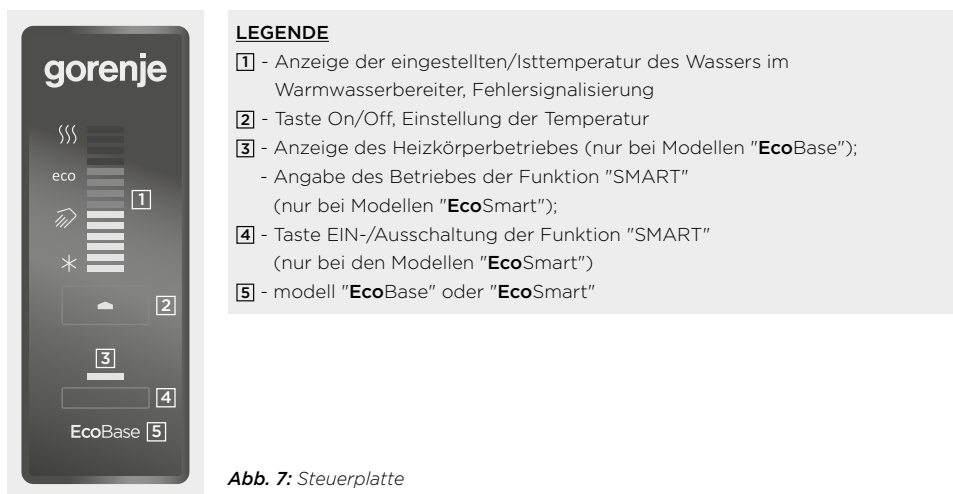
gorenje

eco

1

2

3

4

EcoBase 5

LEGENDE

1 - Anzeige der eingestellten/Isttemperatur des Wassers im Warmwasserbereiter, Fehlersignalisierung

2 - Taste On/Off, Einstellung der Temperatur

3 - Anzeige des Heizkörperbetriebes (nur bei Modellen "**Eco**Base");
- Angabe des Betriebes der Funktion "SMART" (nur bei Modellen "**Eco**Smart");

4 - Taste EIN-/Ausschaltung der Funktion "SMART" (nur bei den Modellen "**Eco**Smart")

5 - modell "**Eco**Base" oder "**Eco**Smart"

***Abb. 7:*** *Steuerplatte*